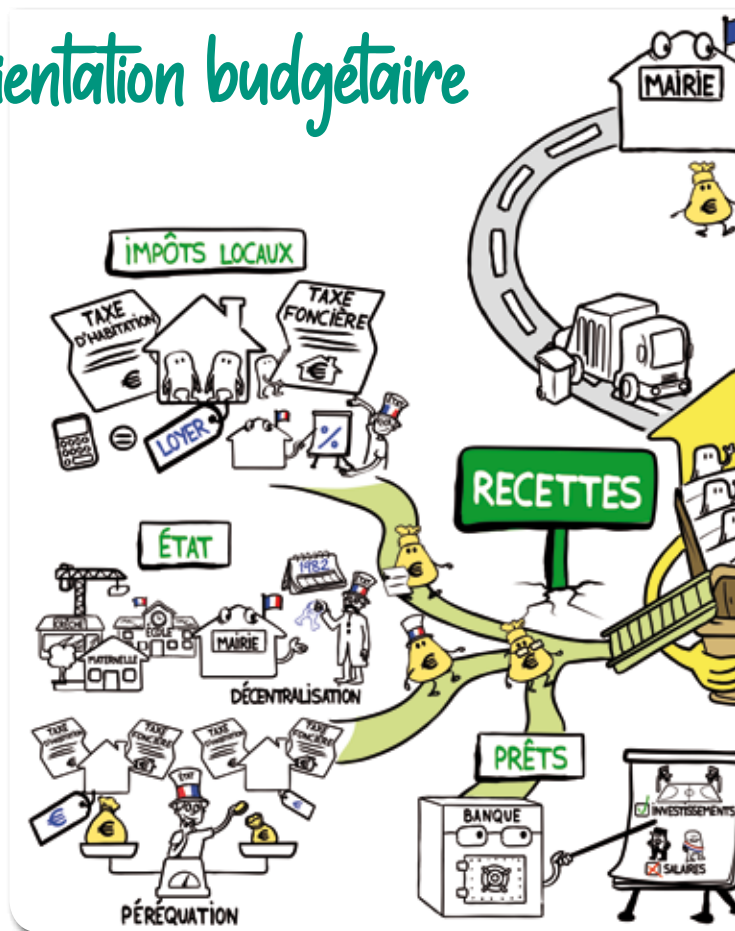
ientation budgétaire

MAIRIE

IMPÔTS LOCAUX

TAXE D'HABITATION

TAXE FONCIÈRE

€

€

=

LOYER

%

RECETTES

ÉTAT

1982

CRÈCHE

ÉCOLE

MATERNELLE

MAIRIE

DÉCENTRALISATION

€

€

€

TAXE

TAXE FONCIÈRE

TAXE

TAXE FONCIÈRE

ÉTAT

€

PÉRÉQUATION

PRÊTS

BANQUE

INVESTISSEMENTS

SALAIRES